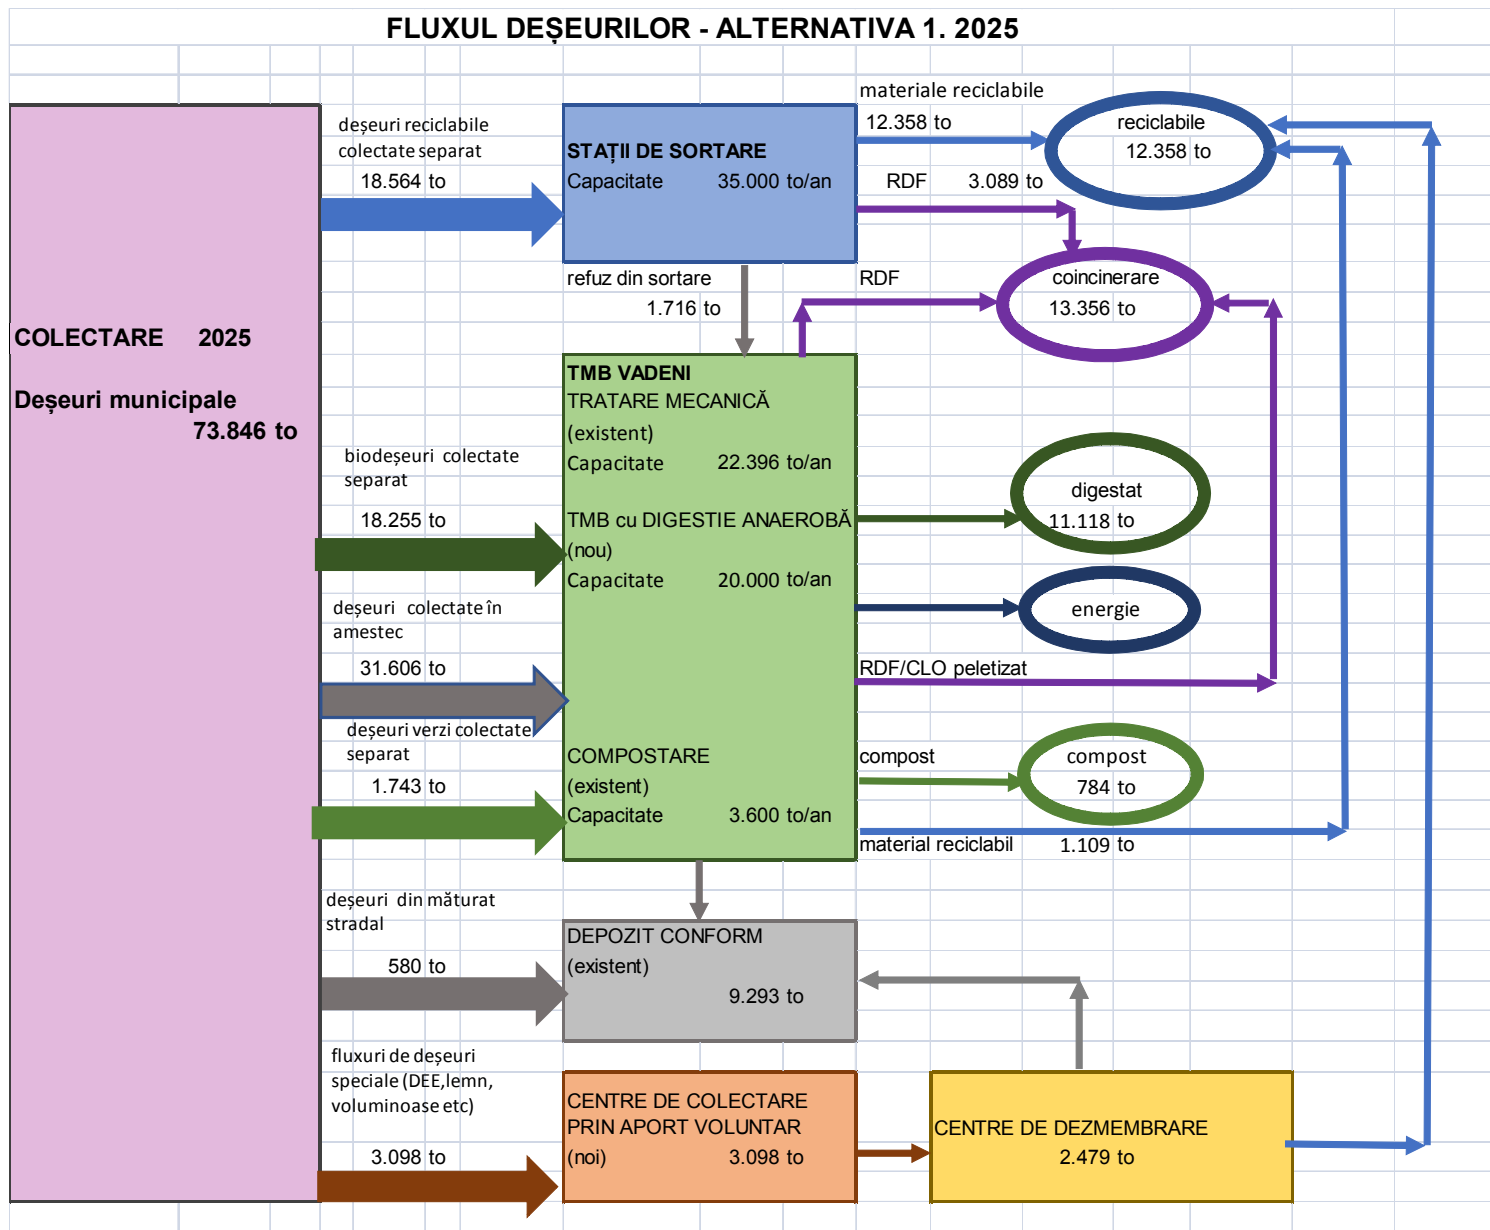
FLUXUL DEȘEURILOR - ALTERNATIVA 1. 2025

COLECTARE 2025

Deşeuri municipale
73.846 to

deşeuri reciclabile colectate separat
18.564 to

STAȚII DE SORTARE
Capacitate 35.000 to/an

materiale reciclabile
12.358 to

reciclabile
12.358 to

RDF 3.089 to

refuz din sortare
1.716 to

RDF

coincinerare
13.356 to

TMB VADENI
TRATARE MECANICĂ
(existent)
Capacitate 22.396 to/an

biodeşeuri colectate separat
18.255 to

TMB cu DIGESTIE ANAEROBĂ
(nou)
Capacitate 20.000 to/an

digestat
11.118 to

energie

deşeuri colectate în amestec
31.606 to

RDF/CLO peletizat

deşeuri verzi colectate separat
1.743 to

COMPOSTARE
(existent)
Capacitate 3.600 to/an

compost

compost
784 to

material reciclabil 1.109 to

deşeuri din măturat stradal
580 to

DEPOZIT CONFORM
(existent)
9.293 to

fluxuri de deşeuri speciale (DEE,lemn, voluminoase etc)
3.098 to

CENTRE DE COLECTARE PRIN APORT VOLUNTAR
(noi) 3.098 to

CENTRE DE DEZMEMBRARE
2.479 to